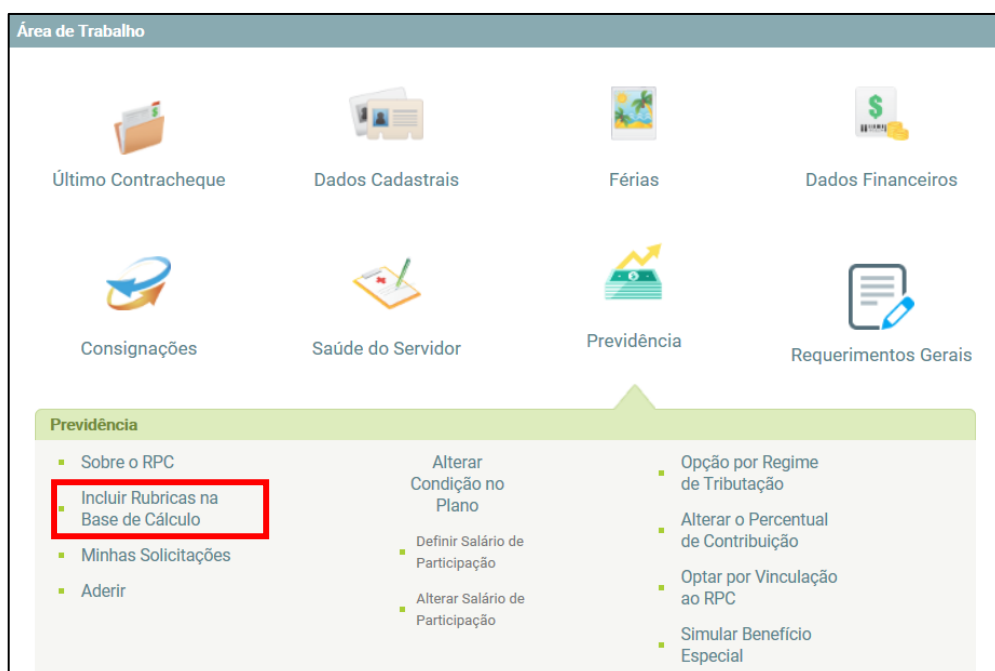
Área de Trabalho

Último Contracheque

Dados Cadastrais

Férias

Dados Financeiros

Consignações

Saúde do Servidor

Previdência

Requerimentos Gerais

Previdência

- Sobre o RPC
- Incluir Rubricas na Base de Cálculo
- Minhas Solicitações
- Aderir

Alterar Condição no Plano

- Definir Salário de Participação
- Alterar Salário de Participação

- Opção por Regime de Tributação
- Alterar o Percentual de Contribuição
- Optar por Vinculação ao RPC
- Simular Benefício Especial